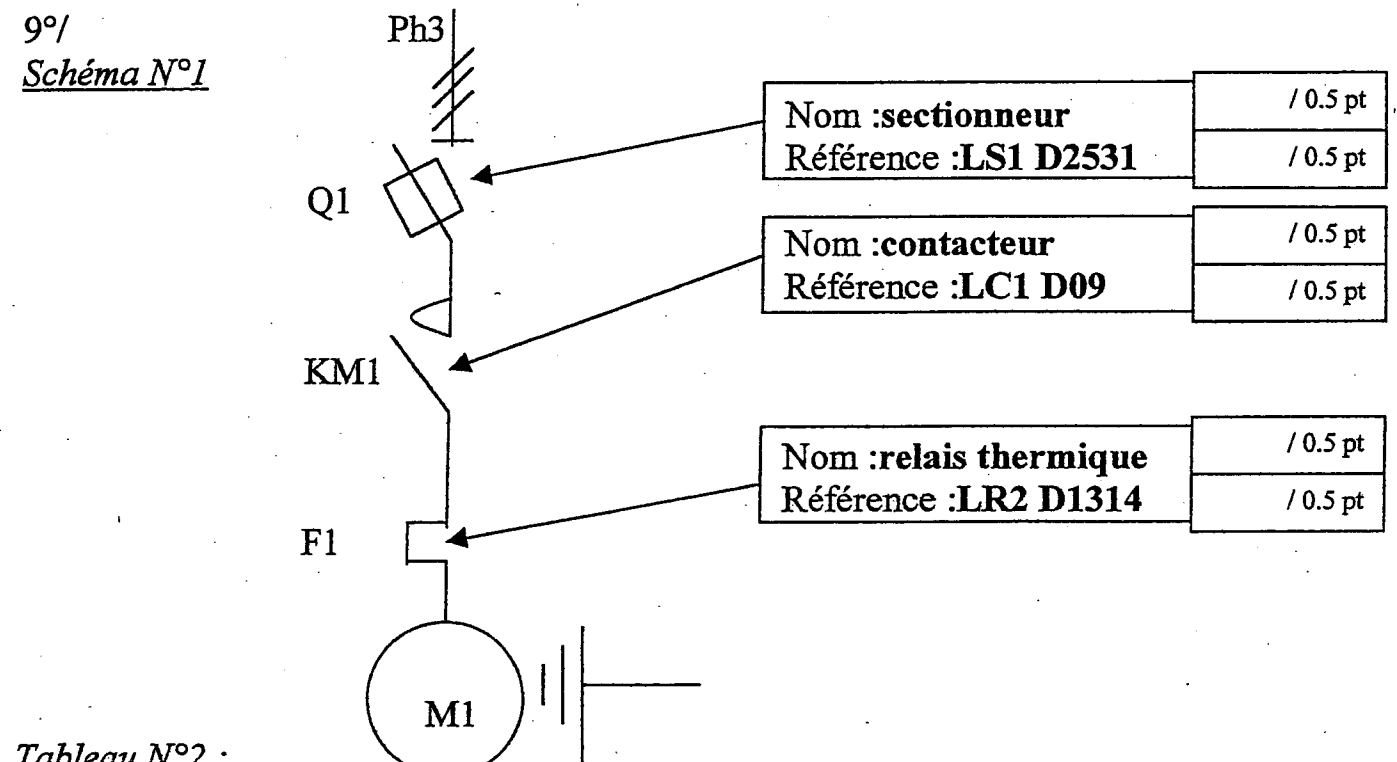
9°/
Schéma N°1

Ph3

Q1

Nom :sectionneur
Référence :LS1 D2531

/ 0.5 pt
/ 0.5 pt

Nom :contacteur
Référence :LC1 D09

/ 0.5 pt
/ 0.5 pt

KM1

Nom :relais thermique
Référence :LR2 D1314

/ 0.5 pt
/ 0.5 pt

F1

M1

Tableau N°2 :